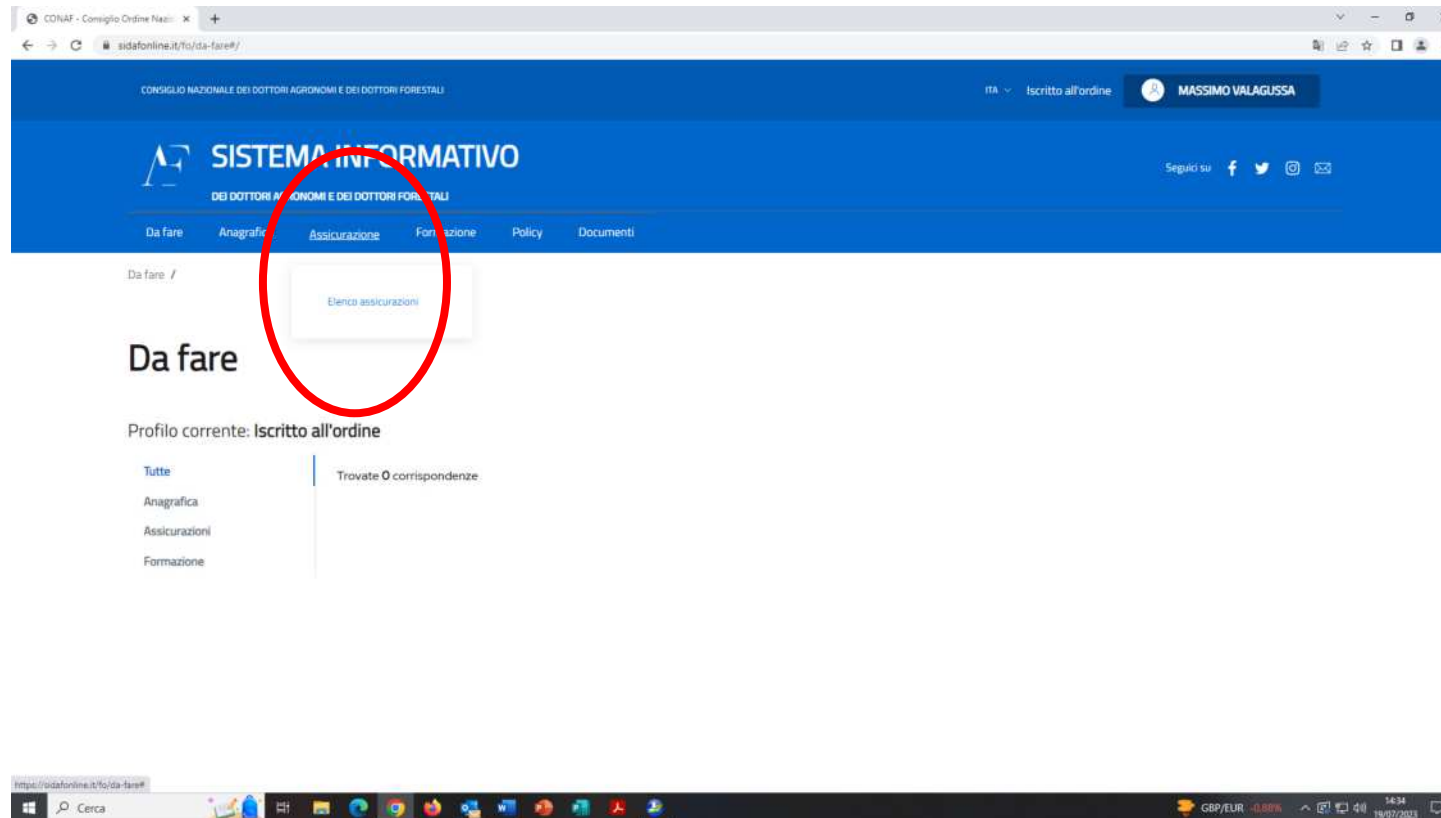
CONAF - Consiglio Ordine Nazi ×

sidafonline.it/fo/da-fare#/

CONSIGLIO NAZIONALE DEI DOTTORI AGRONOMI E DEI DOTTORI FORESTALI

ITA Iscritto all'ordine MASSIMO VALAGUSSA

SISTEMA INFORMATIVO

DEI DOTTORI AGRONOMI E DEI DOTTORI FORESTALI

Seguici su

Da fare Anagrafica Assicurazione Formazione Policy Documenti

Da fare /

Elenco assicurazioni

Da fare

Profilo corrente: Iscritto all'ordine

Tutte
Anagrafica
Assicurazioni
Formazione

Trovate 0 corrispondenze

https://sidafonline.it/fo/da-fare#

Cerca

GBP/EUR -0.88%

14:34
19/07/2023